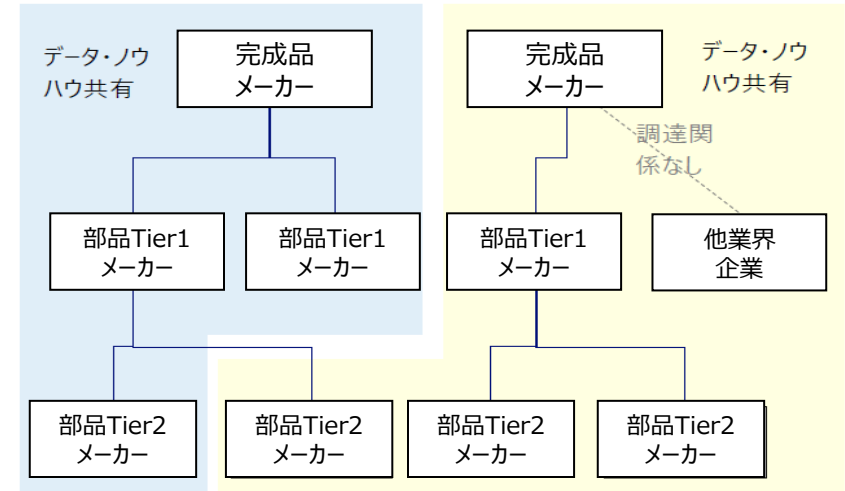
データ・ノウハウ共有

完成品メーカー

部品Tier1メーカー

部品Tier1メーカー

部品Tier2メーカー

部品Tier2メーカー

完成品メーカー

データ・ノウハウ共有

調達関係なし

部品Tier1メーカー

他業界企業

部品Tier2メーカー

部品Tier2メーカー